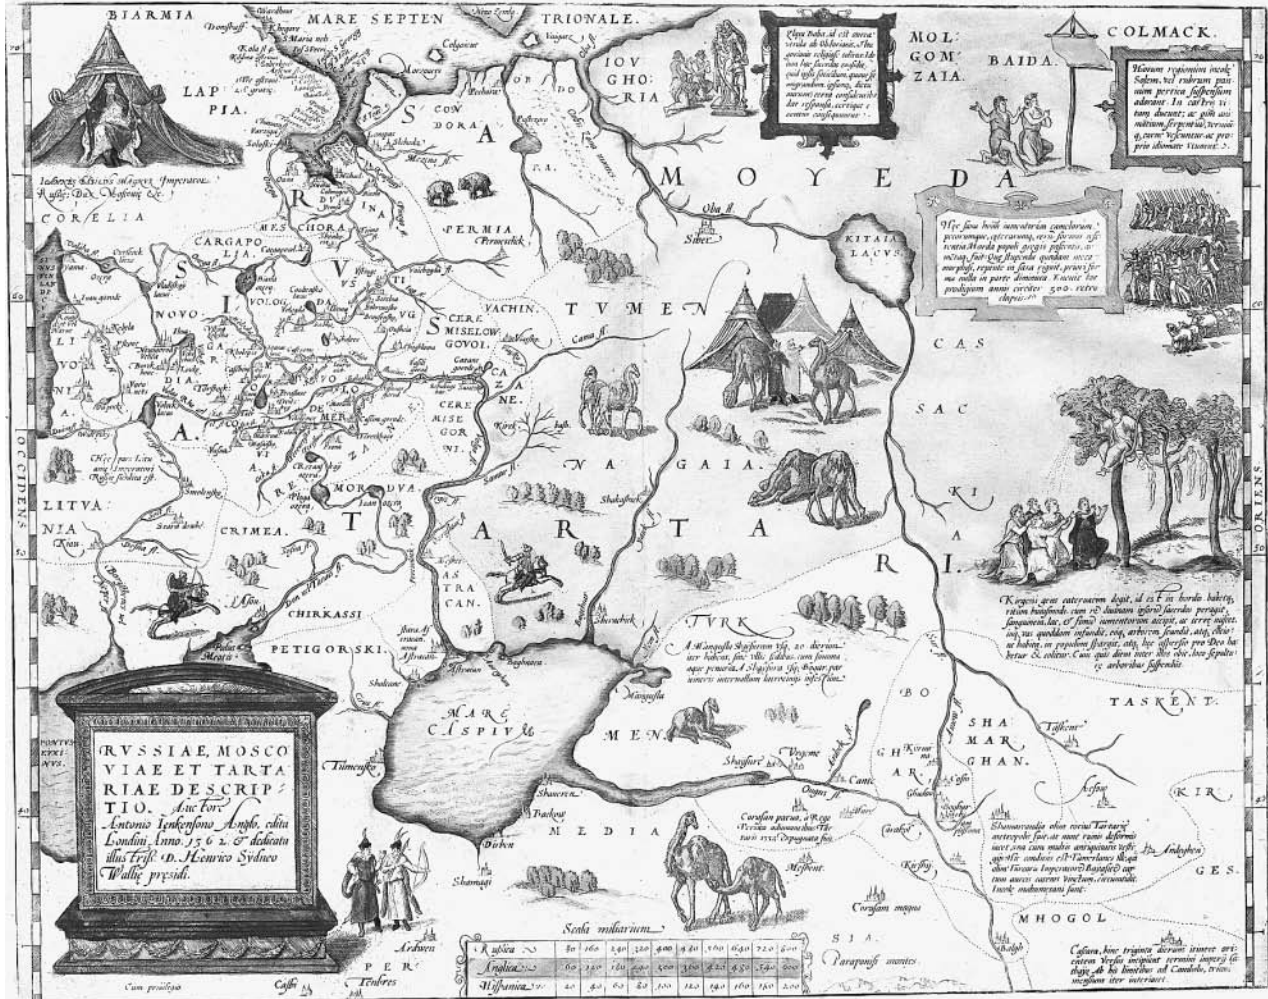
BIARMIA

MARE SEPTEN TRIONALE.

IOV GHO RIA

MOL GOM ZAIA.

BAIDA.

COLMACK.

LAP PIA.

Ioannes Basilius magnus Imperator Russiae Dux Moscouiae etc.

CORELIA

S A M O Y E D A

CON DORA

PERMIA

CARGAPO LIA.

R V S S I A

MES CHORA

DV INA

NOVO GAR DIA.

VOLOG DA

VACHIN.

TVMEN

KITAIA LACVS.

LI VO NIA.

CERE MISELOW GOVOI.

CAZA NE.

CERE MISE GORNI.

CAS SAC KI

NA GAIA.

LITVA NIA

CRIMEA.

MORDVA

RE ZAN

T A R T A R I.

CHIRKASSI

PETIGORSKI.

AS TRA CAN.

TVRK

MARE CASPIVM

MEN

BO GHAR

SHA MAR GHAN.

TASKENT.

KIR GES.

MEDIA

MHOGOL

OCCIDENS

ORIENS

RVSSIAE, MOSCOVIAE ET TARTARIAE DESCRIPTIO. Auctore Antonio Ienkensono Anglo, edita Londini Anno. 1562. & dedicata illustriss. D. Henrico Sydneo Walliae presidi.

Scala miliarium

| Rustica | 80 | 160 | 240 | 320 | 400 | 480 | 560 | 640 | 720 | 800 |
|---|---|---|---|---|---|---|---|---|---|---|
| Anglica | 60 | 120 | 180 | 240 | 300 | 360 | 420 | 450 | 540 | 600 |
| Hispanica | 20 | 40 | 60 | 80 | 100 | 120 | 140 | 160 | 180 | 200 |

PER

Cum priuilegio

Obi fl.

Volga fl.

Caspi

Shamaki

Derbent

Boghar

Samarcand

Tashkent

Moscouia

Mezen

Colgoieue

Vaigats

Pechora

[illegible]